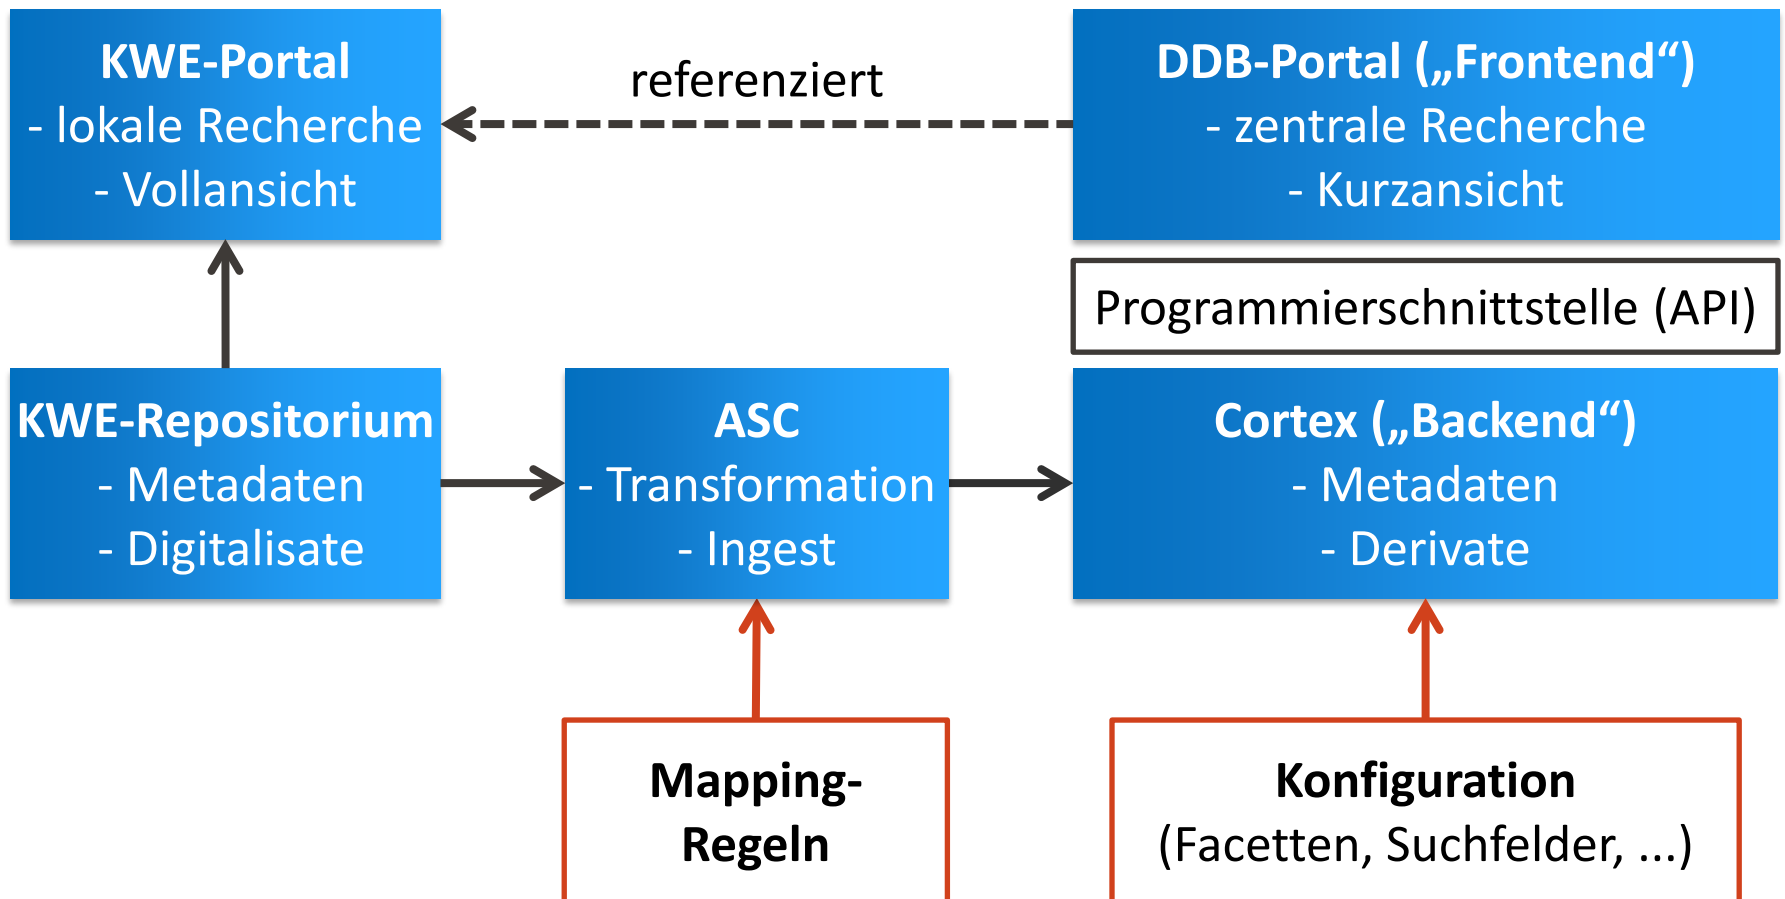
KWE-Portal
- lokale Recherche
- Vollansicht

referenziert

DDB-Portal („Frontend“)
- zentrale Recherche
- Kurzansicht

Programmierschnittstelle (API)

KWE-Repositorium
- Metadaten
- Digitalisate

ASC
- Transformation
- Ingest

Cortex („Backend“)
- Metadaten
- Derivate

Mapping-Regeln

Konfiguration
(Facetten, Suchfelder, ...)